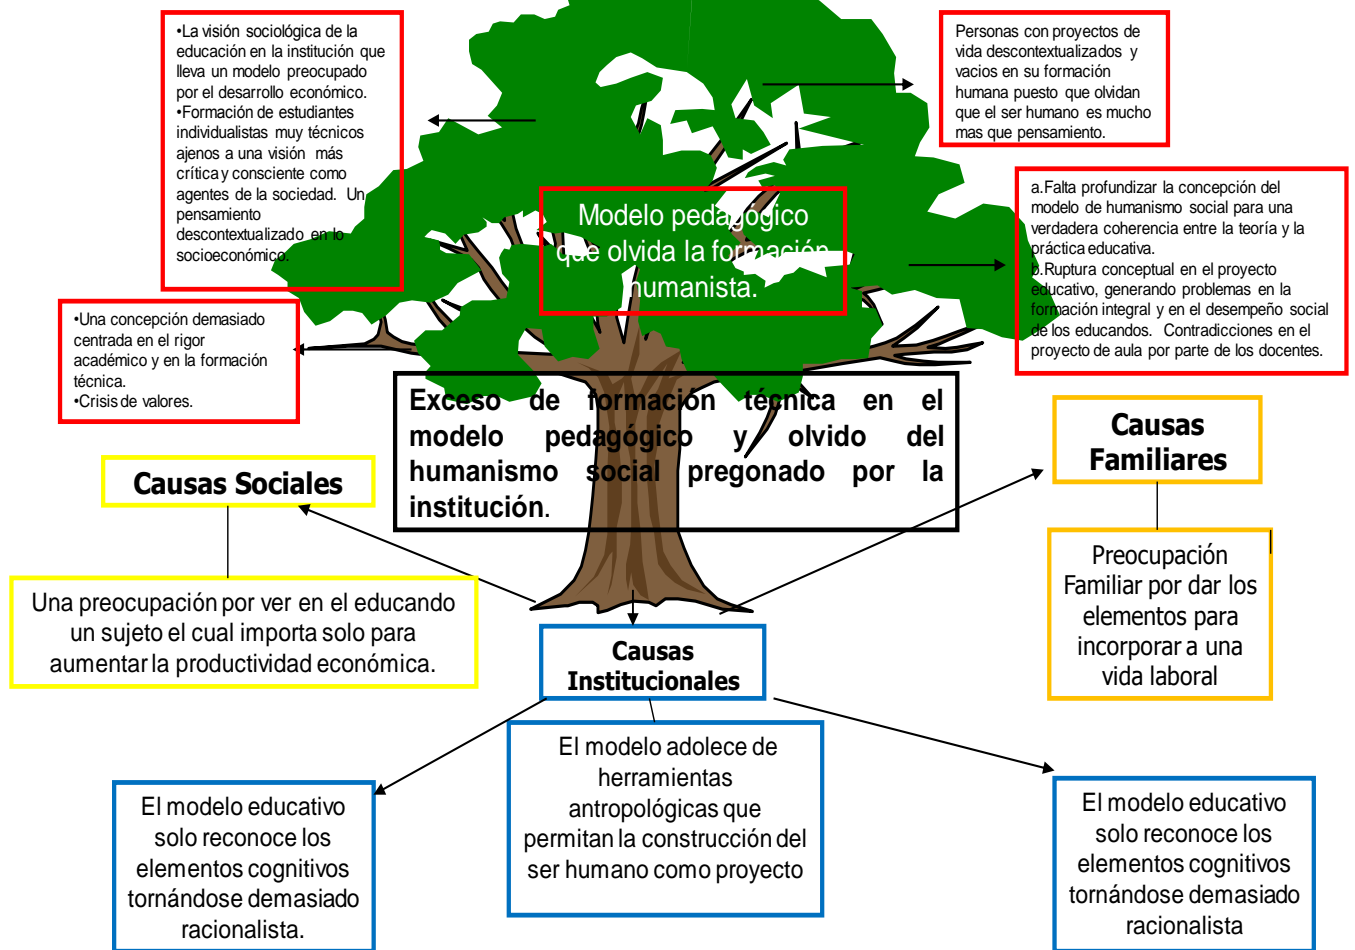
•La visión sociológica de la educación en la institución que lleva un modelo preocupado por el desarrollo económico.
•Formación de estudiantes individualistas muy técnicos ajenos a una visión más crítica y consciente como agentes de la sociedad. Un pensamiento descontextualizado en lo socioeconómico.

Personas con proyectos de vida descontextualizados y vacios en su formación humana puesto que olvidan que el ser humano es mucho mas que pensamiento.

Modelo pedagógico que olvida la formación humanista.

a.Falta profundizar la concepción del modelo de humanismo social para una verdadera coherencia entre la teoría y la práctica educativa.
b.Ruptura conceptual en el proyecto educativo, generando problemas en la formación integral y en el desempeño social de los educandos. Contradicciones en el proyecto de aula por parte de los docentes.

•Una concepción demasiado centrada en el rigor académico y en la formación técnica.
•Crisis de valores.

Exceso de formación técnica en el modelo pedagógico y olvido del humanismo social pregonado por la institución.

Causas Sociales

Causas Familiares

Una preocupación por ver en el educando un sujeto el cual importa solo para aumentar la productividad económica.

Preocupación Familiar por dar los elementos para incorporar a una vida laboral

Causas Institucionales

El modelo adolece de herramientas antropológicas que permitan la construcción del ser humano como proyecto

El modelo educativo solo reconoce los elementos cognitivos tornándose demasiado racionalista.

El modelo educativo solo reconoce los elementos cognitivos tornándose demasiado racionalista